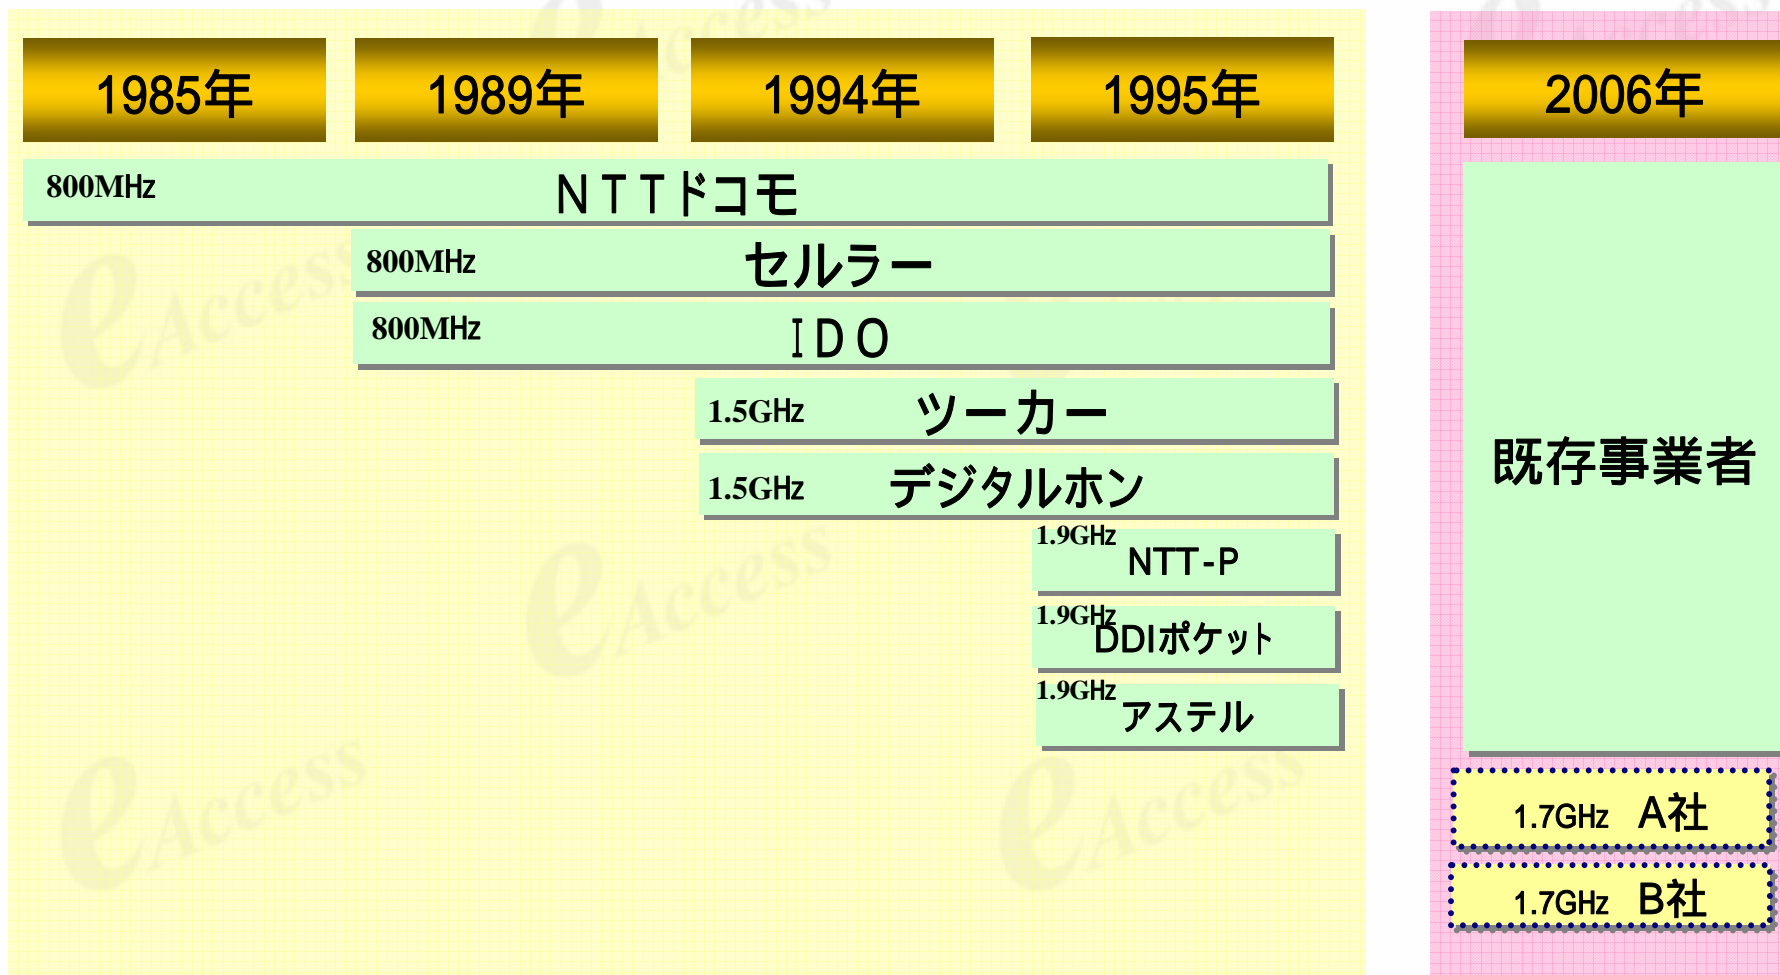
1985年 1989年 1994年 1995年

2006年

800MHz ＮＴＴドコモ

800MHz セルラー

800MHz ＩＤＯ

1.5GHz ツーカー

1.5GHz デジタルホン

1.9GHz NTT-P

1.9GHz DDIポケット

1.9GHz アステル

既存事業者

1.7GHz A社

1.7GHz B社

eAccess eAccess eAccess eAccess eAccess